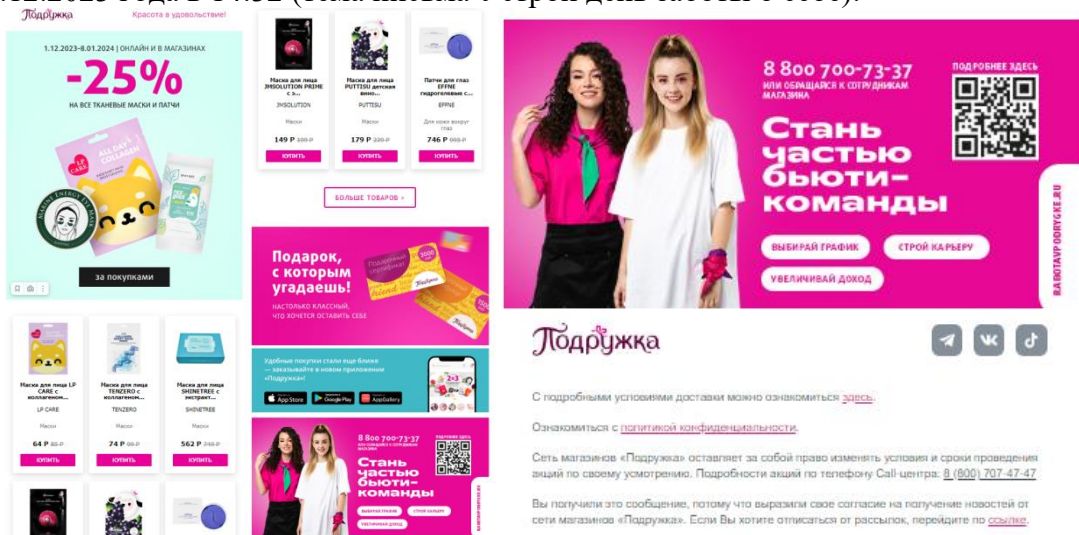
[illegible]2023 года в 14:32 ([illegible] с пятый день работы с ней).

Подружка Красота в удовольствие!

1.12.2023–8.01.2024 | ОНЛАЙН И В МАГАЗИНАХ

-25%

НА ВСЕ ТКАНЕВЫЕ МАСКИ И ПАТЧИ

ALL DAY COLLAGEN

LP CARE

за покупками

Маска для лица LP CARE с коллагеном...
LP CARE
Маски
64 ₽ 85 ₽
КУПИТЬ

Маска для лица TENZERO с коллагеном...
TENZERO
Маски
74 ₽ 99 ₽
КУПИТЬ

Маска для лица SHINETREE с экстракт...
SHINETREE
Маски
562 ₽ 749 ₽
КУПИТЬ

Маска для лица JMSOLUTION PRIME с з...
JMSOLUTION
Маски
149 ₽ 199 ₽
КУПИТЬ

Маска для лица PUTTISU детская вино...
PUTTISU
Маски
179 ₽ 239 ₽
КУПИТЬ

Патчи для глаз EFFNE гидрогелевые с...
EFFNE
Для кожи вокруг глаз
746 ₽ 995 ₽
КУПИТЬ

БОЛЬШЕ ТОВАРОВ ›

Подарок, с которым угадаешь!
НАСТОЛЬКО КЛАССНЫЙ, ЧТО ХОЧЕТСЯ ОСТАВИТЬ СЕБЕ

Удобные покупки стали еще ближе — заказывайте в новом приложении «Подружка»!

App Store Google Play AppGallery

8 800 700-73-37
ИЛИ ОБРАЩАЙСЯ К СОТРУДНИКАМ МАГАЗИНА

ПОДРОБНЕЕ ЗДЕСЬ

Стань частью бьюти-команды

ВЫБИРАЙ ГРАФИК
СТРОЙ КАРЬЕРУ
УВЕЛИЧИВАЙ ДОХОД

RABOTAVPODRYGKE.RU

Подружка

С подробными условиями доставки можно ознакомиться здесь.

Ознакомиться с политикой конфиденциальности.

Сеть магазинов «Подружка» оставляет за собой право изменять условия и сроки проведения акций по своему усмотрению. Подробности акций по телефону Call-центра: 8 (800) 707-47-47

Вы получили это сообщение, потому что выразили свое согласие на получение новостей от сети магазинов «Подружка». Если Вы хотите отписаться от рассылок, перейдите по ссылке.